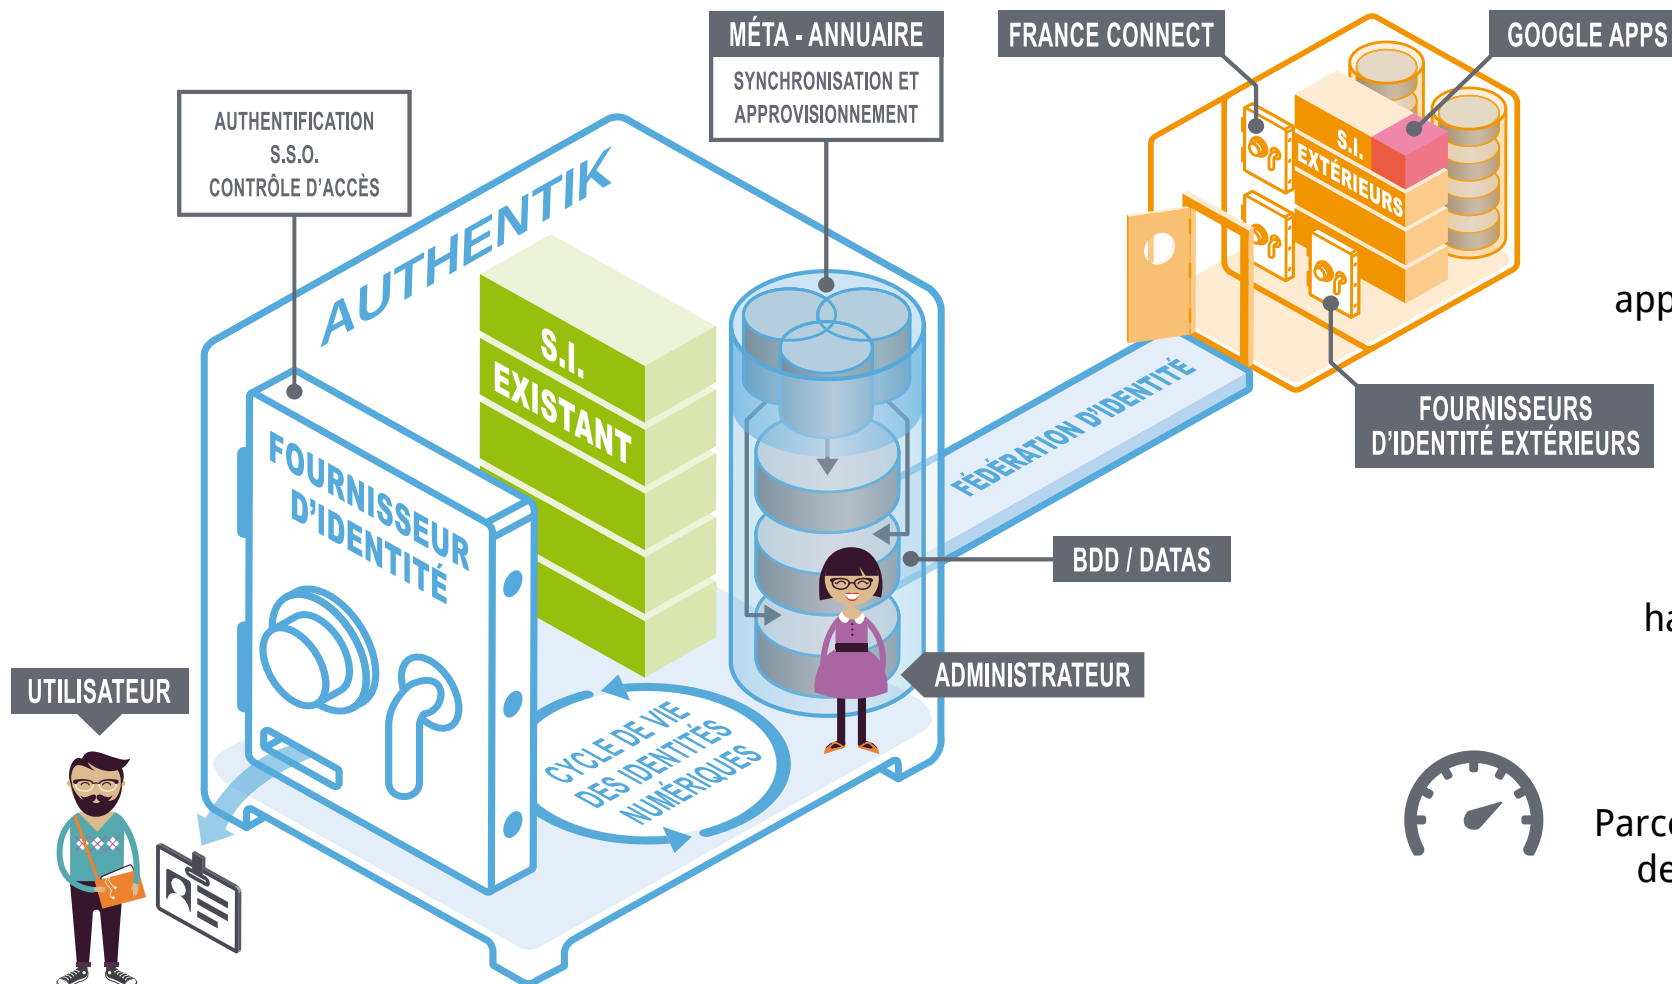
AUTHENTIFICATION
S.S.O.
CONTRÔLE D'ACCÈS

MÉTA - ANNUAIRE
SYNCHRONISATION ET APPROVISIONNEMENT

FRANCE CONNECT

GOOGLE APPS

AUTHENTIK

S.I. EXISTANT

S.I. EXTÉRIEURS

app

FÉDÉRATION D'IDENTITÉ

FOURNISSEURS D'IDENTITÉ EXTÉRIEURS

FOURNISSEUR D'IDENTITÉ

BDD / DATAS

ha

UTILISATEUR

ADMINISTRATEUR

CYCLE DE VIE DES IDENTITÉS NUMÉRIQUES

Parc
de